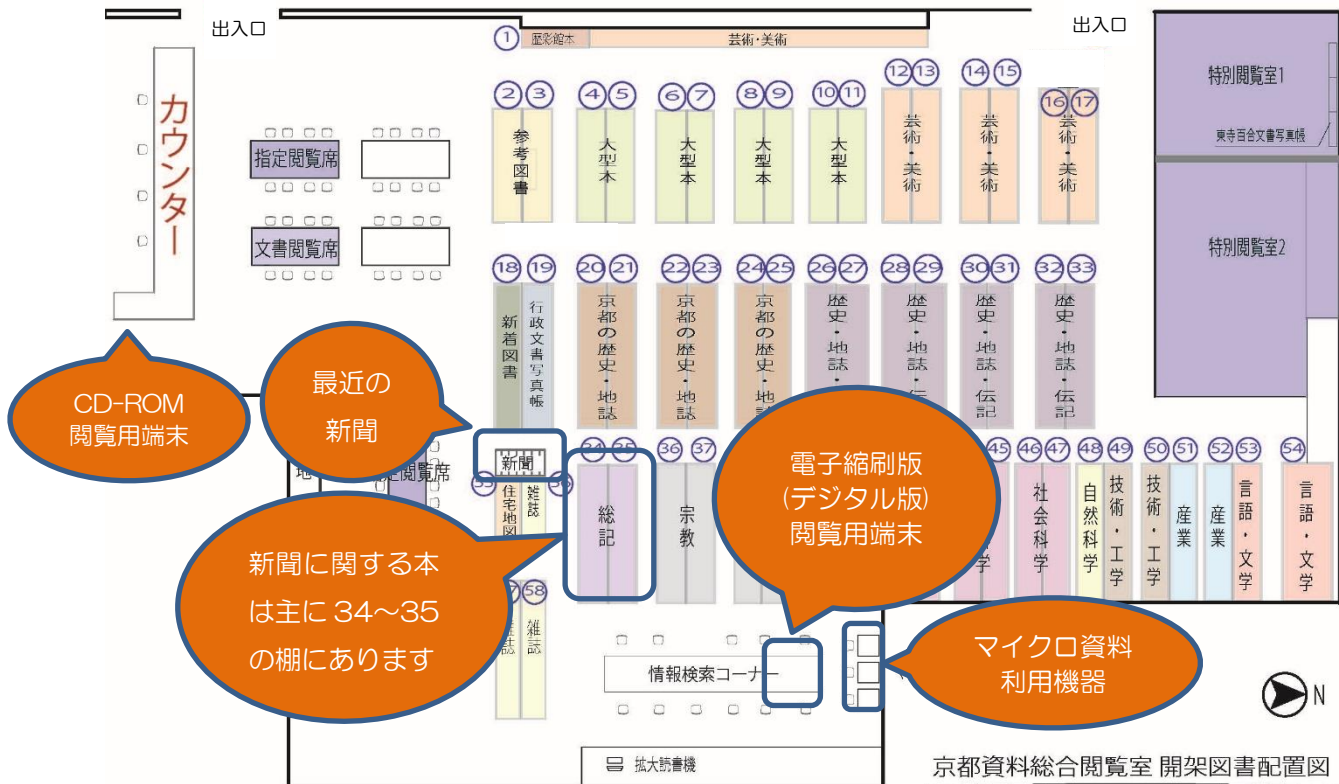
出入口

出入口

カウンター

指定閲覧席

文書閲覧席

① 歴彩館本 芸術・美術

②③ 参考図書

④⑤ 大型本

⑥⑦ 大型本

⑧⑨ 大型本

⑩⑪ 大型本

⑫⑬ 芸術・美術

⑭⑮ 芸術・美術

⑯⑰ 芸術・美術

特別閲覧室1

東寺百合文書写真帳

特別閲覧室2

⑱ 新着図書

⑲ 行政文書写真帳

⑳㉑ 京都の歴史・地誌

㉒㉓ 京都の歴史・地誌

㉔㉕ 京都の歴史・地誌

㉖㉗ 歴史・地誌・

㉘㉙ 歴史・地誌・伝

㉚㉛ 歴史・地誌・伝記

㉜㉝ 歴史・地誌・伝記

CD-ROM 閲覧用端末

最近の 新聞

新聞

地

閲覧席

住宅地図

雑誌

㉞㉟ 総記

㊱㊲ 宗教

電子縮刷版 (デジタル版) 閲覧用端末

㊺ 学

㊻㊼ 社会科学

㊽ 自然科学

㊾ 技術・工学

㊿ 技術・工学

51 産業

52 産業

53 言語・文学

54 言語・文学

新聞に関する本は主に 34～35の棚にあります

58 雑誌

雑誌

情報検索コーナー

マイクロ資料 利用機器

N

拡大読書機

京都資料総合閲覧室 開架図書配置図